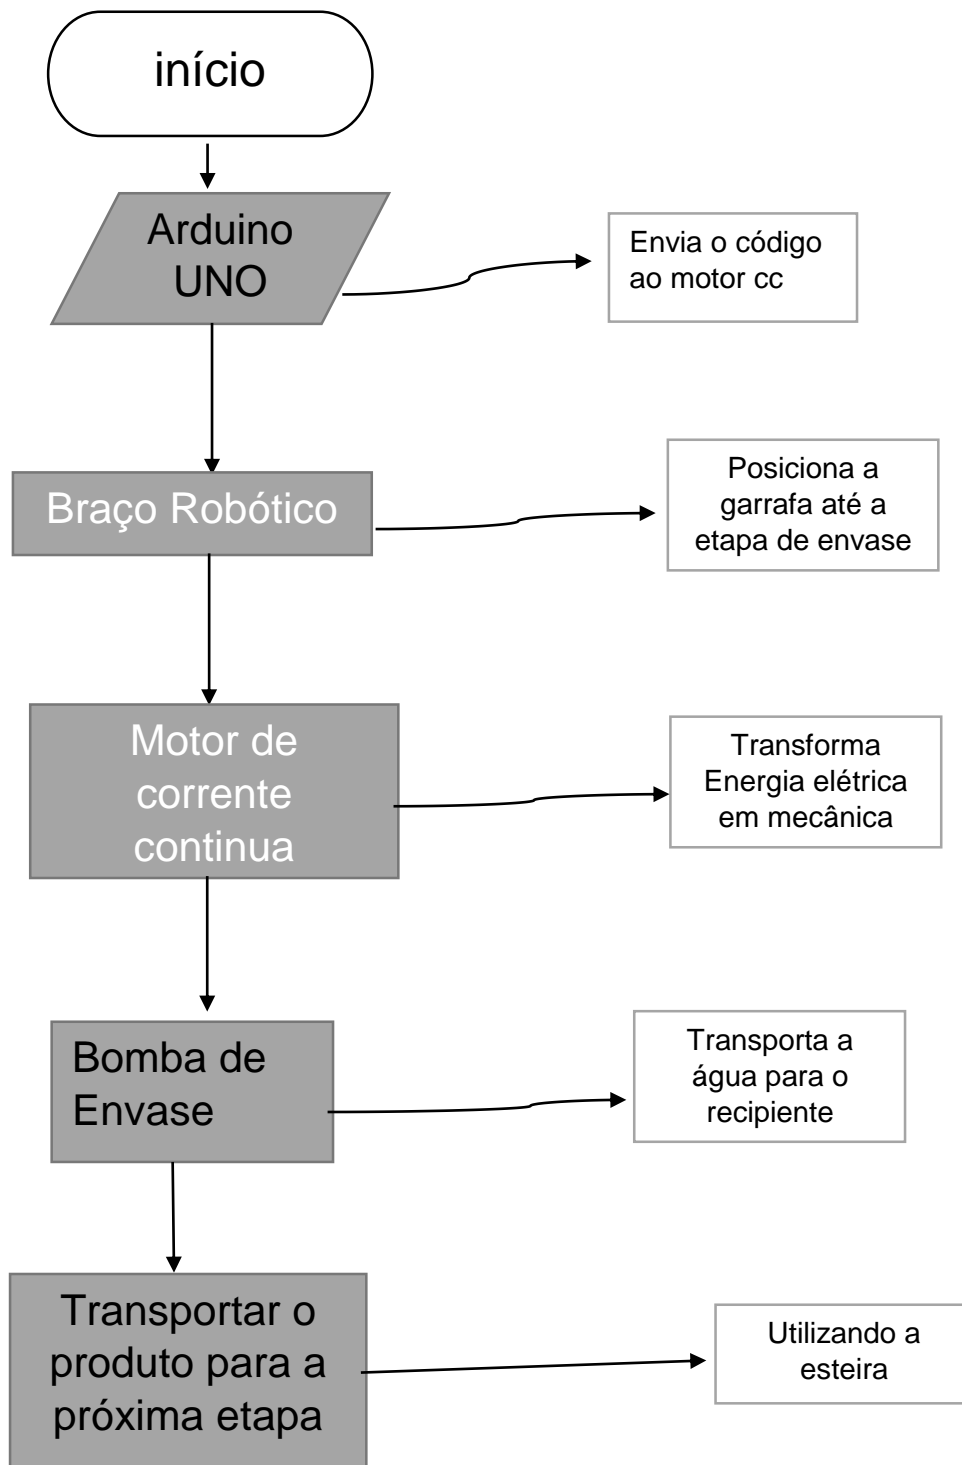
início

Arduino UNO

Envia o código ao motor cc

Braço Robótico

Posiciona a garrafa até a etapa de envase

Motor de corrente continua

Transforma Energia elétrica em mecânica

Bomba de Envase

Transporta a água para o recipiente

Transportar o produto para a próxima etapa

Utilizando a esteira